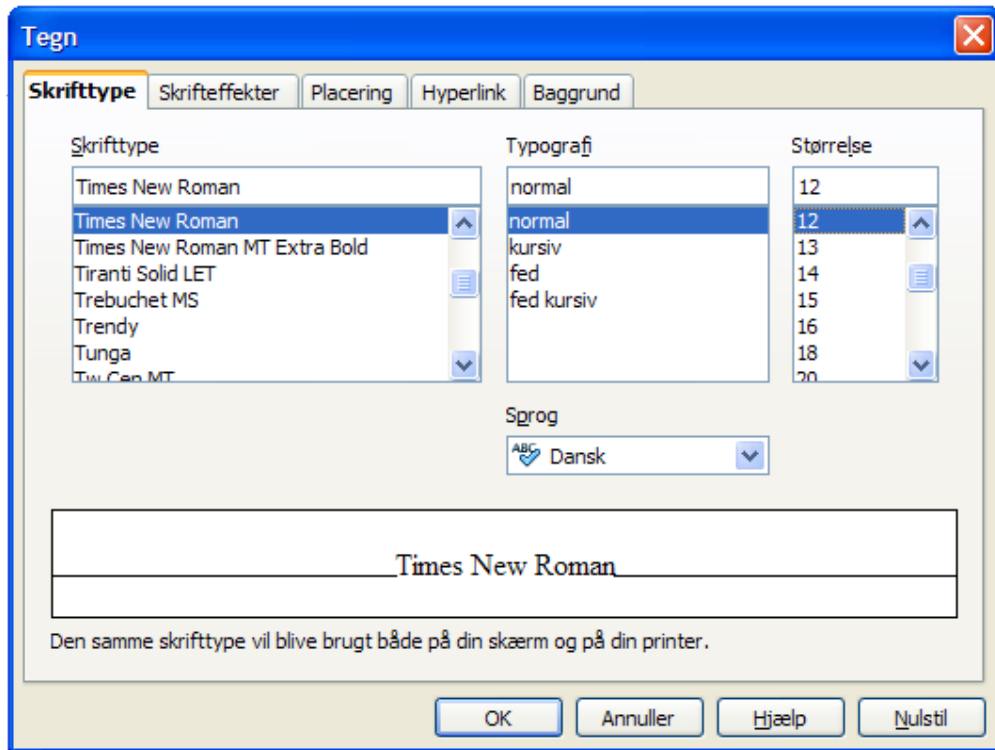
Tegn

Skrifttype | Skrifteffekter | Placering | Hyperlink | Baggrund

Skrifttype
Times New Roman
Times New Roman
Times New Roman MT Extra Bold
Tiranti Solid LET
Trebuchet MS
Trendy
Tunga
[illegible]

Typografi
normal
normal
kursiv
fed
fed kursiv

Størrelse
12
12
13
14
15
16
18
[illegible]

Sprog
Dansk

Times New Roman

Den samme skrifttype vil blive brugt både på din skærm og på din printer.

OK | Annuller | Hjælp | Nulstil